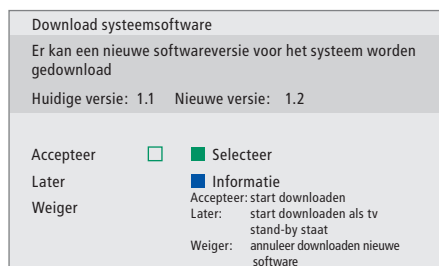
Download systeemsoftware

Er kan een nieuwe softwareversie voor het systeem worden gedownload

Huidige versie: 1.1 Nieuwe versie: 1.2

Accepteer
Later
Weiger

Selecteer
Informatie

Accepteer: start downloaden
Later: start downloaden als tv stand-by staat
Weiger: annuleer downloaden nieuwe software